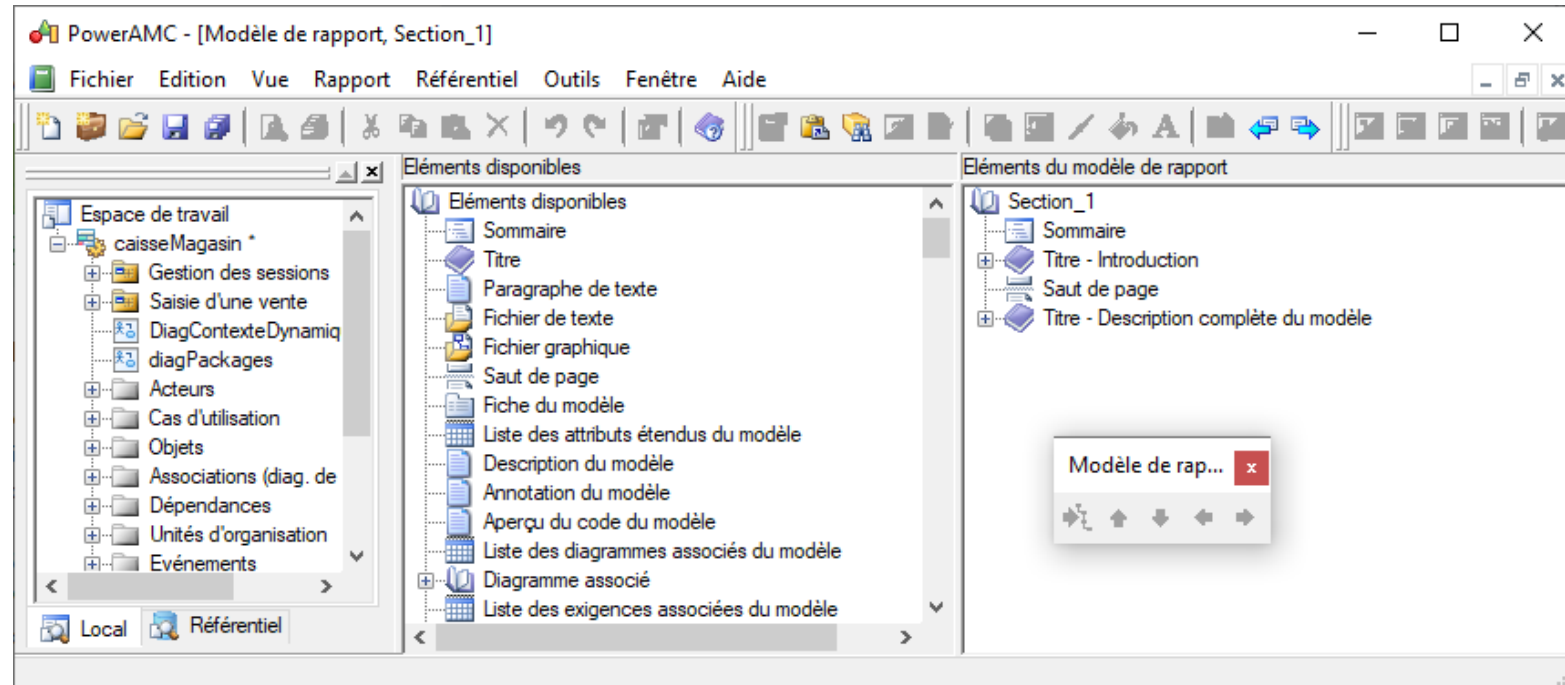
PowerAMC - [Modèle de rapport, Section_1]

Fichier Edition Vue Rapport Référentiel Outils Fenêtre Aide

Espace de travail
caisseMagasin *
Gestion des sessions
Saisie d'une vente
DiagContexteDynamiq
diagPackages
Acteurs
Cas d'utilisation
Objets
Associations (diag. de
Dépendances
Unités d'organisation
Evénements

Local
Référentiel

Eléments disponibles

Eléments disponibles
Sommaire
Titre
Paragraphe de texte
Fichier de texte
Fichier graphique
Saut de page
Fiche du modèle
Liste des attributs étendus du modèle
Description du modèle
Annotation du modèle
Aperçu du code du modèle
Liste des diagrammes associés du modèle
Diagramme associé
Liste des exigences associées du modèle

Eléments du modèle de rapport

Section_1
Sommaire
Titre - Introduction
Saut de page
Titre - Description complète du modèle

Modèle de rap...
x